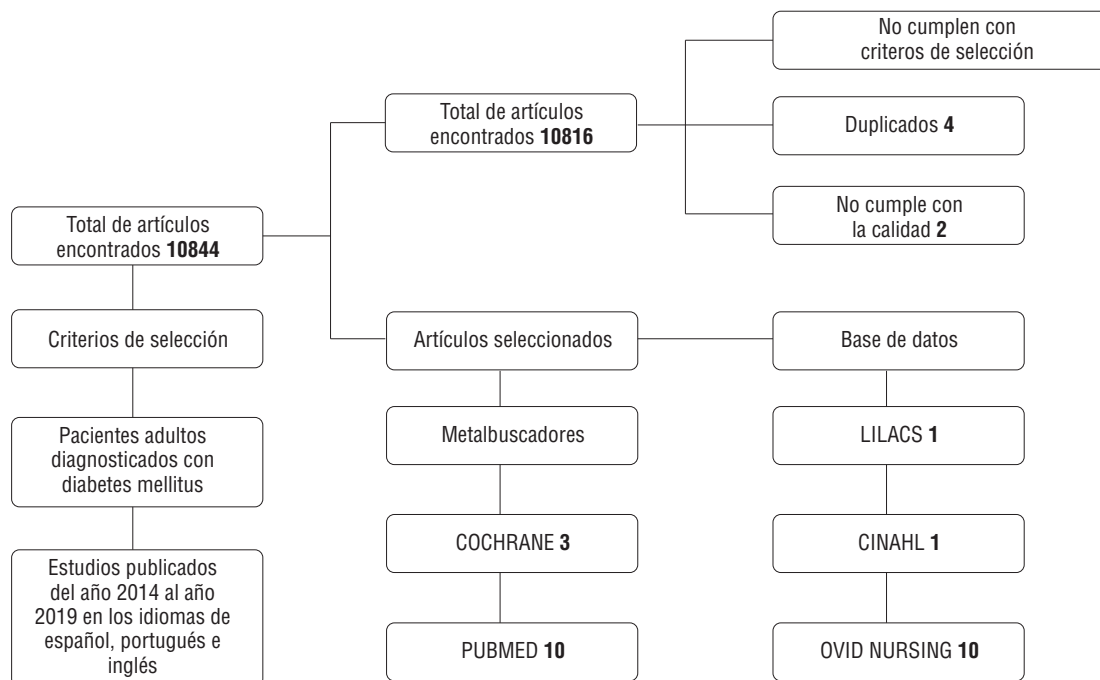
Total de artículos encontrados **10844**

Criterios de selección

Pacientes adultos diagnosticados con diabetes mellitus

Estudios publicados del año 2014 al año 2019 en los idiomas de español, portugués e inglés

Total de artículos encontrados **10816**

No cumplen con criterios de selección

Duplicados **4**

No cumple con la calidad **2**

Artículos seleccionados

Metalbuscadores

COCHRANE **3**

PUBMED **10**

Base de datos

LILACS **1**

CINAHL **1**

OVID NURSING **10**